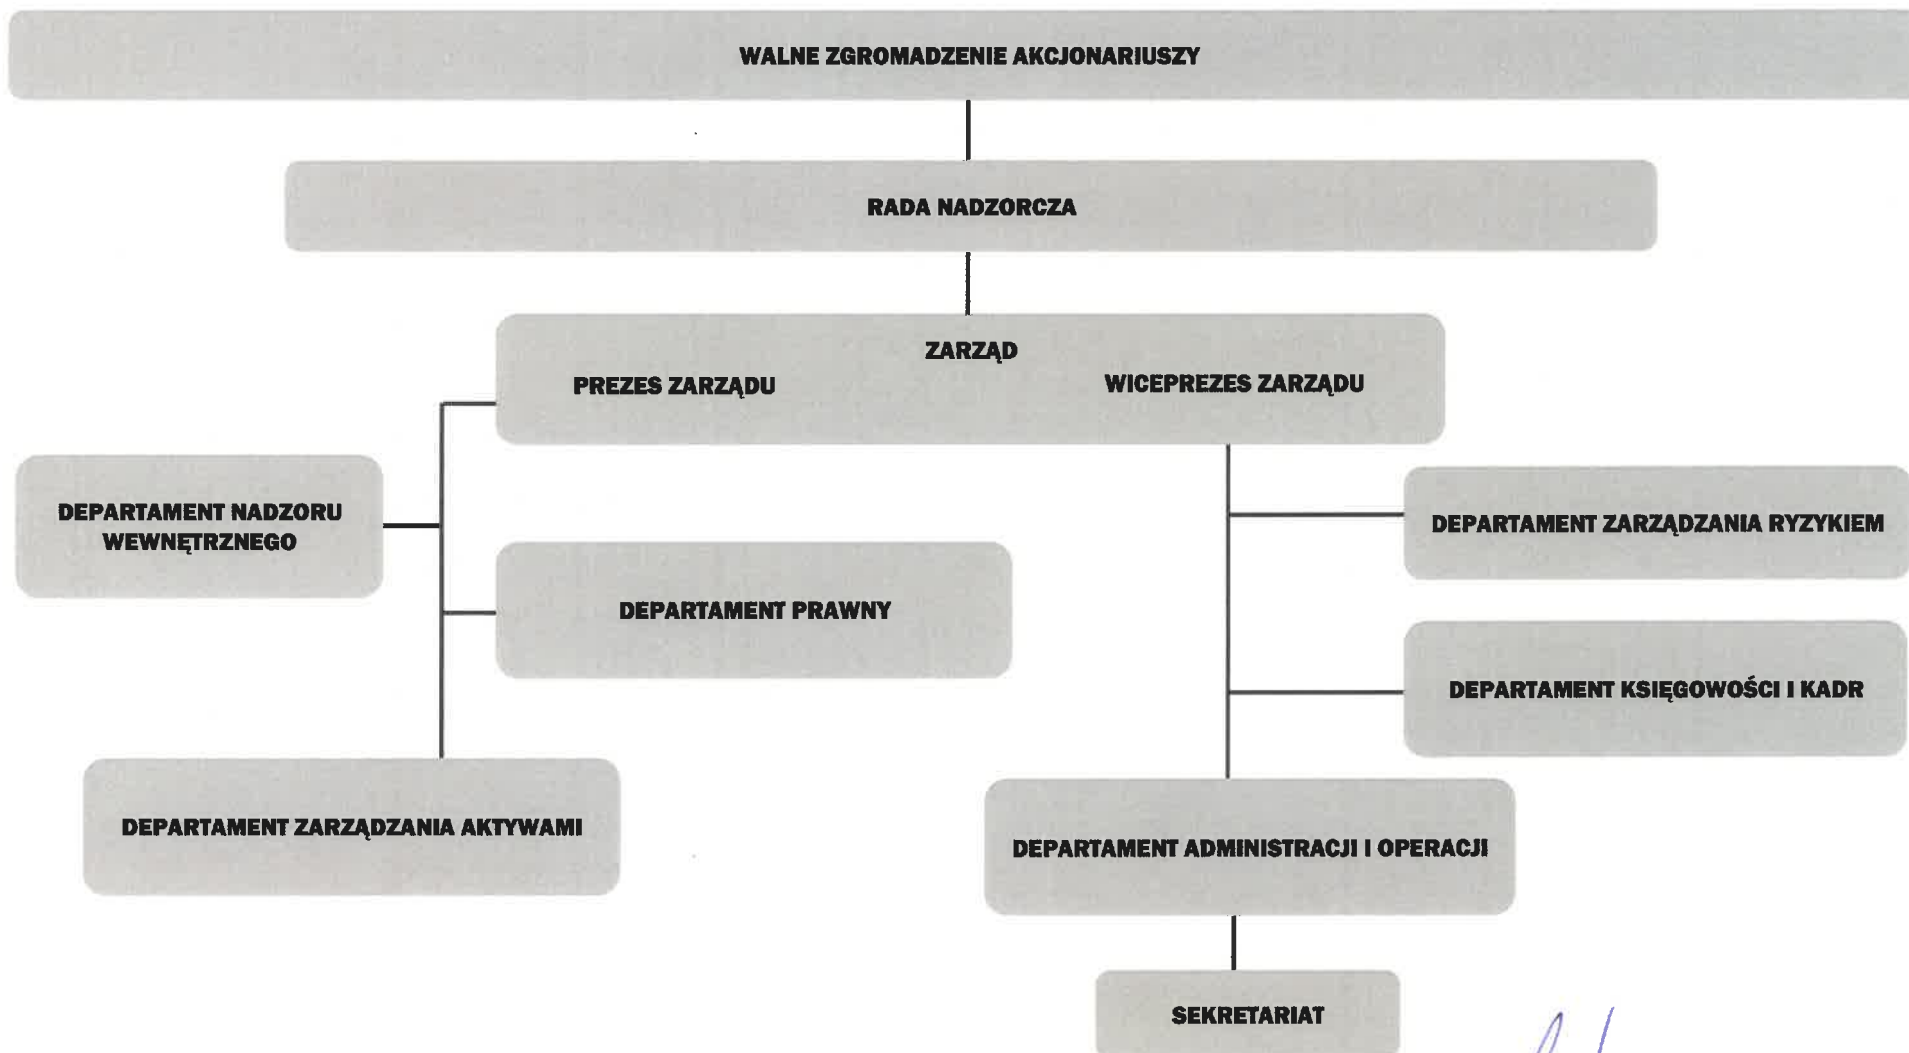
WALNE ZGROMADZENIE AKCJONARIUSZY

RADA NADZORCZA

ZARZĄD

PREZES ZARZĄDU

WICEPREZES ZARZĄDU

DEPARTAMENT NADZORU WEWNĘTRZNEGO

DEPARTAMENT PRAWNY

DEPARTAMENT ZARZĄDZANIA AKTYWAMI

DEPARTAMENT ZARZĄDZANIA RYZYKIEM

DEPARTAMENT KSIĘGOWOŚCI I KADR

DEPARTAMENT ADMINISTRACJI I OPERACJI

SEKRETARIAT